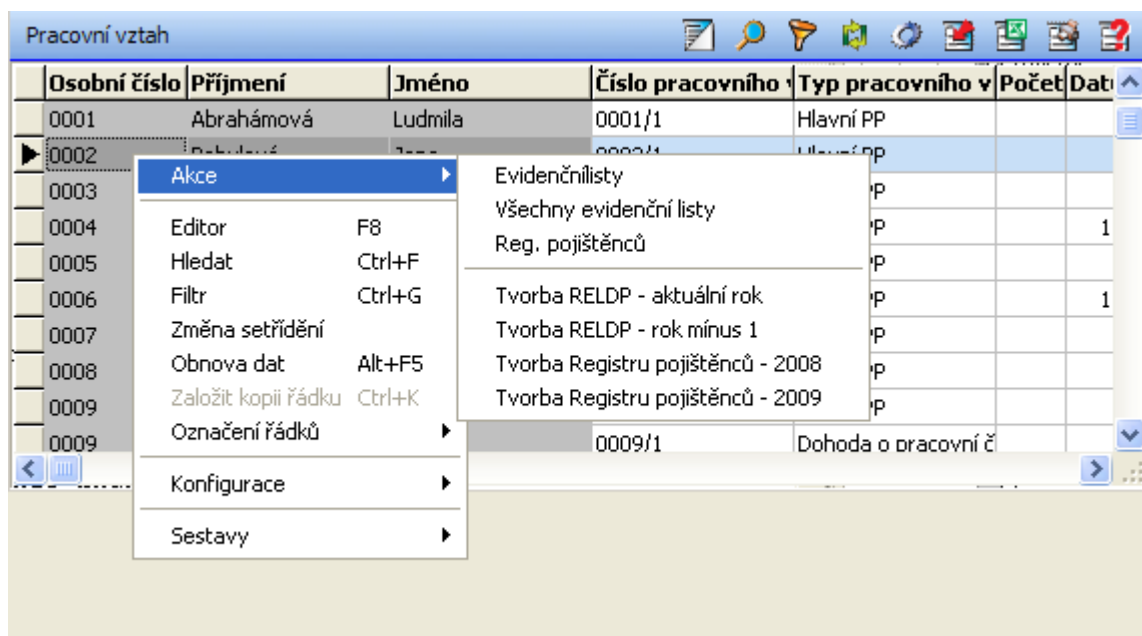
Pracovní vztah

| Osobní číslo | Příjmení | Jméno | Číslo pracovního | Typ pracovního v | Počet | Dat |
|---|---|---|---|---|---|---|
| 0001 | Abrahámová | Ludmila | 0001/1 | Hlavní PP | | |
| 0002 | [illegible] | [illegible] | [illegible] | Hlavní PP | | |
| 0003 | | | | P | | |
| 0004 | | | | P | | 1 |
| 0005 | | | | P | | |
| 0006 | | | | P | | 1 |
| 0007 | | | | P | | |
| 0008 | | | | P | | |
| 0009 | | | | P | | |
| 0009 | | | 0009/1 | Dohoda o pracovní č | | |

Akce
Editor F8
Hledat Ctrl+F
Filtr Ctrl+G
Změna setřídění
Obnova dat Alt+F5
Založit kopii řádku Ctrl+K
Označení řádků
Konfigurace
Sestavy

Evidenčnílisty
Všechny evidenční listy
Reg. pojištěnců
Tvorba RELDP - aktuální rok
Tvorba RELDP - rok mínus 1
Tvorba Registru pojištěnců - 2008
Tvorba Registru pojištěnců - 2009